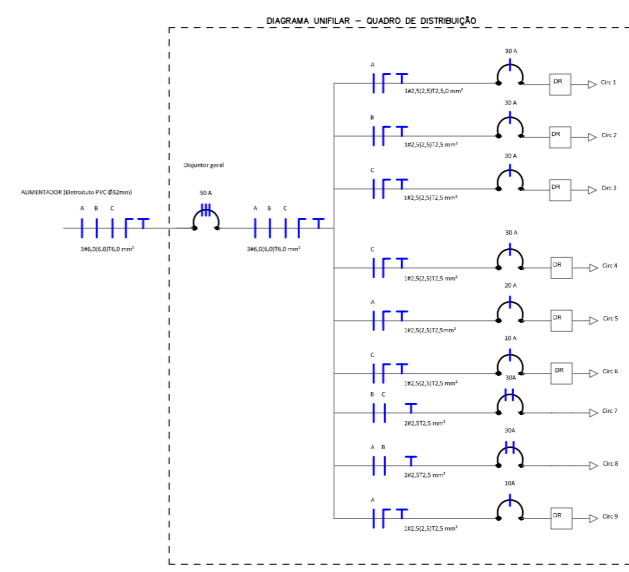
DIAGRAMA UNIFILAR – QUADRO DE DISTRIBUIÇÃO

ALIMENTADOR (Eletroduto PVC Ø32mm)
A B C
3#6,0(6,0)T6,0 mm²

Disjuntor geral
50 A

A B C
3#6,0(6,0)T6,0 mm²

A
1#2,5(2,5)T2,5,0 mm²
30 A
DR
Circ 1

B
1#2,5(2,5)T2,5 mm²
30 A
DR
Circ 2

C
1#2,5(2,5)T2,5 mm²
30 A
DR
Circ 3

C
1#2,5(2,5)T2,5 mm²
30 A
DR
Circ 4

A
1#2,5(2,5)T2,5mm²
20 A
DR
Circ 5

C
1#2,5(2,5)T2,5 mm²
10 A
DR
Circ 6

B C
2#2,5T2,5 mm²
30A
Circ 7

A B
2#2,5T2,5 mm²
30A
Circ 8

A
1#2,5(2,5)T2,5 mm²
10A
DR
Circ 9